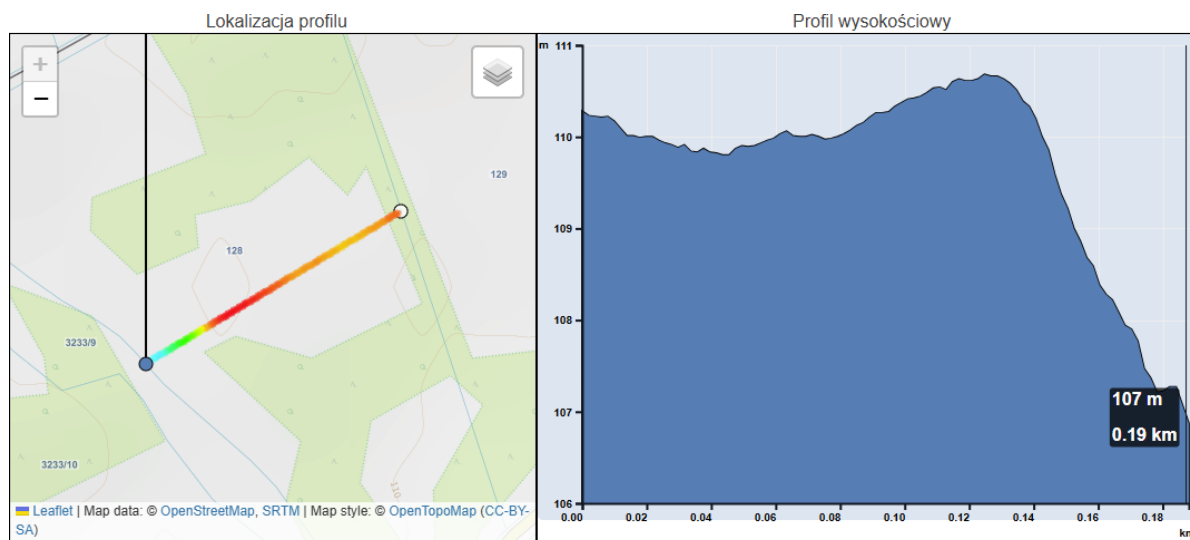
Lokalizacja profilu

+
−

129
128
3233/9
3233/10
110

Leaflet | Map data: © OpenStreetMap, SRTM | Map style: © OpenTopoMap (CC-BY-SA)

Profil wysokościowy

m
111
110
109
108
107
106

107 m
0.19 km

0.00 0.02 0.04 0.06 0.08 0.10 0.12 0.14 0.16 0.18
km